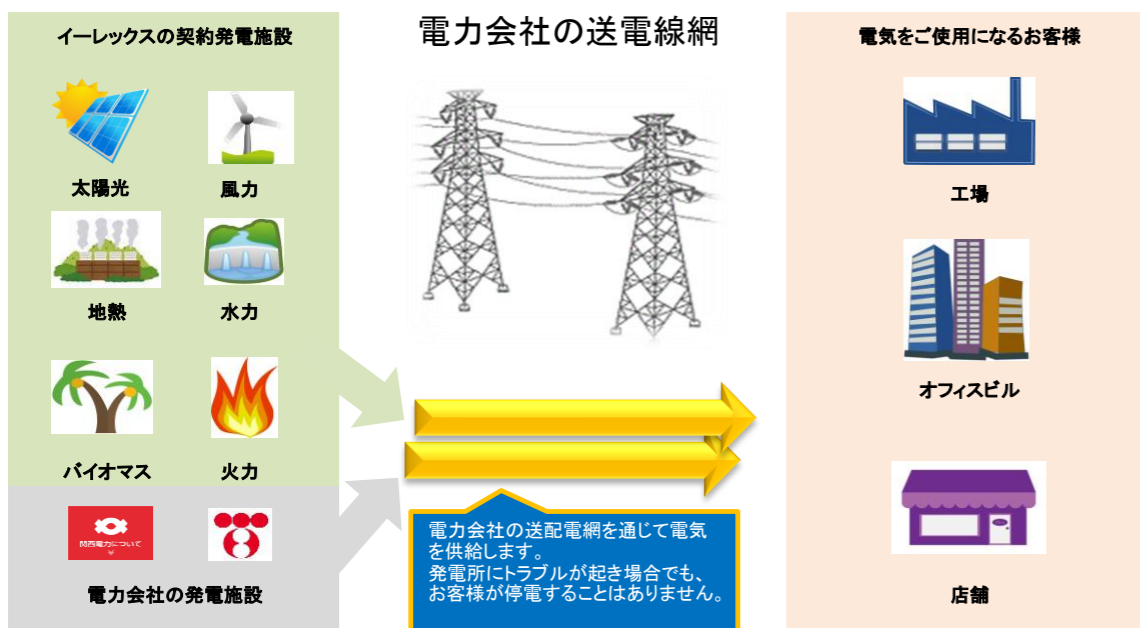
イーレックスの契約発電施設

太陽光

風力

地熱

水力

バイオマス

火力

関西電力について

電力会社の発電施設

電力会社の送電線網

電力会社の送配電網を通じて電気を供給します。
発電所にトラブルが起き場合でも、お客様が停電することはありません。

電気をご使用になるお客様

工場

オフィスビル

店舗